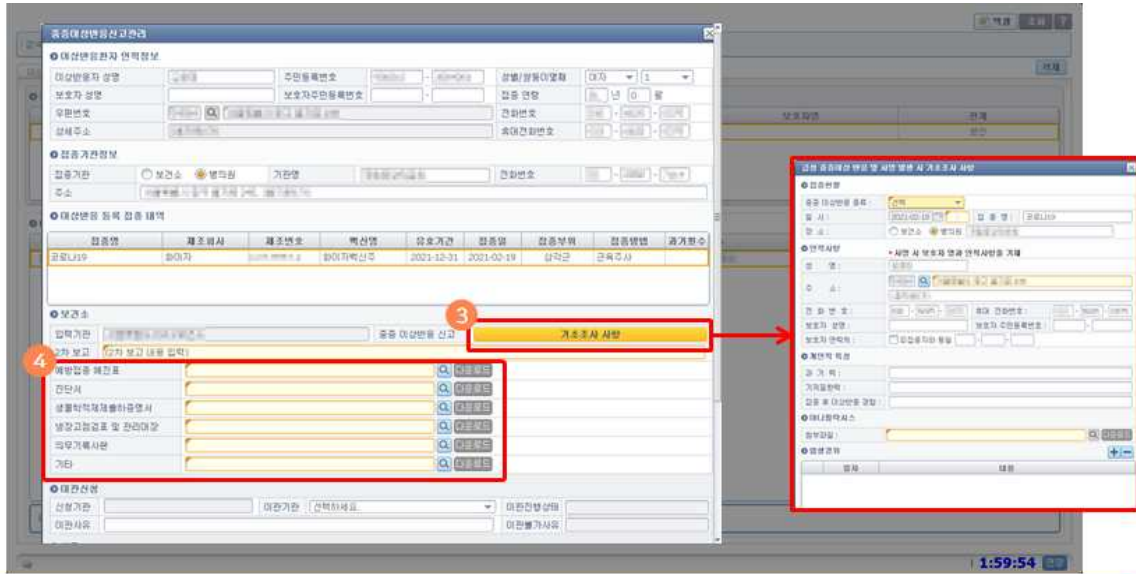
중증이상반응신고관리

이상반응환자 인적정보

| 이상반응자 성명 | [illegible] | 주민등록번호 | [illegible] - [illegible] | 성별/임신여부 | 여자 | 1 |
|---|---|---|---|---|---|---|
| 보호자 성명 | | 보호자주민등록번호 | - | 접종 연령 | 년 0 월 | |
| 우편번호 | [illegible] | | | 전화번호 | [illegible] | |
| 상세주소 | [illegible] | | | 휴대전화번호 | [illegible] | |

접종기관정보

| 접종기관 | 보건소 병의원 | 기관명 | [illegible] | 전화번호 | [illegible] |
|---|---|---|---|---|---|
| 주소 | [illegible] | | | | |

이상반응 원인 접종 내역

| 접종명 | 제조회사 | 제조번호 | 백신명 | 유효기간 | 접종일 | 접종부위 | 접종방법 | 과거횟수 |
|---|---|---|---|---|---|---|---|---|
| 코로나19 | 화이자 | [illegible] | 화이자백신주 | 2021-12-31 | 2021-02-19 | 삼각근 | 근육주사 | |

보건소

입력기관 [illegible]

중증 이상반응 신고

3

기초조사 사항

2차 보고 2차 보고 (내용 입력)

4

| 예방접종 예진표 | 업로드 |
|---|---|
| 진단서 | 업로드 |
| 생물학적제제출하증명서 | 업로드 |
| 냉장고점검표 및 관리대장 | 업로드 |
| 의무기록사본 | 업로드 |
| 기타 | 업로드 |

이관신청

| 신청기관 | | 이관기관 | 선택하세요. | 이관진행상태 | |
|---|---|---|---|---|---|
| 이관사유 | | | | 이관불가사유 | |

1:59:54

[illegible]

접종내역
중증 이상반응 종류 : 선택
일 시 : 2021-02-19 접 종 명 : 코로나19
장 소 : 보건소 병의원

인적사항
• 사망 시 보호자 명과 인적사항을 기재
성 명 :
주 소 :
전 화 번 호 : 휴대 전화번호 :
보호자 성명 : 보호자 주민등록번호 :
보호자 연락처 : 접종자와 동일

개인적 특성
과 거 력 :
기저질환력 :
접종 후 이상반응 경험 :

파일첨부
첨부파일 : 업로드

임상경과
| 일자 | 내용 |
|---|---|